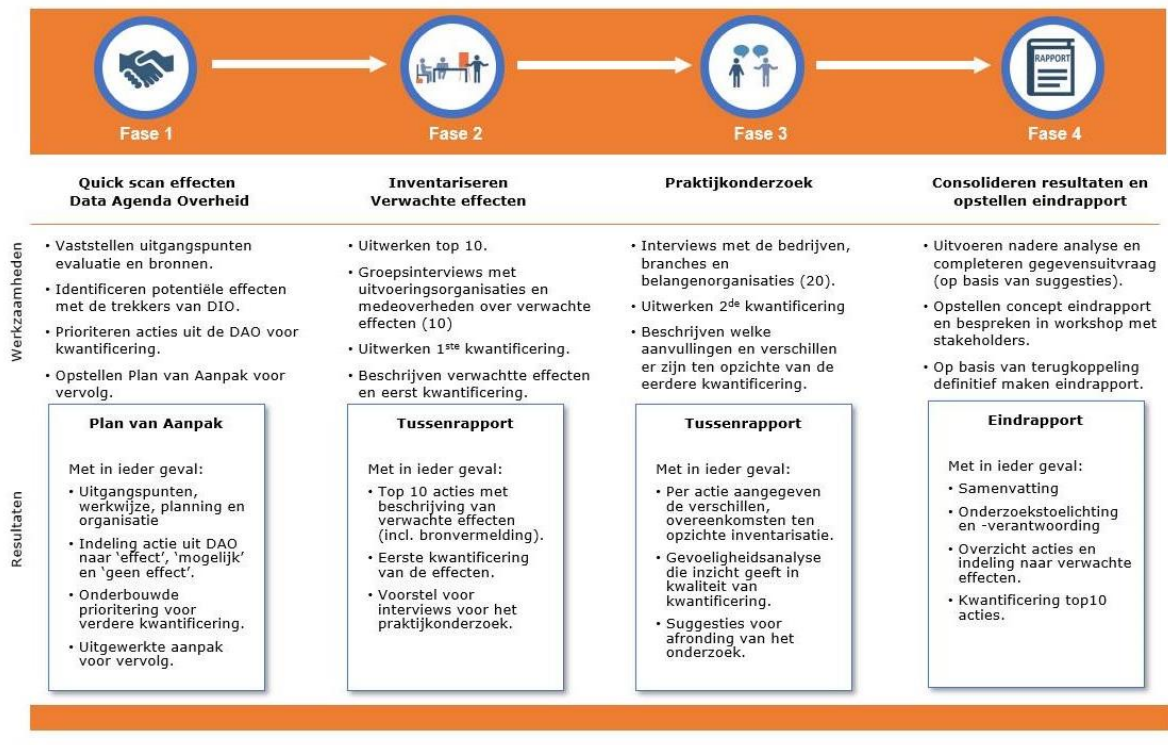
RAPPORT

Fase 1

Fase 2

Fase 3

Fase 4

Quick scan effecten Data Agenda Overheid

Inventariseren Verwachte effecten

Praktijkonderzoek

Consolideren resultaten en opstellen eindrapport

Werkzaamheden

• Vaststellen uitgangspunten evaluatie en bronnen.
• Identificeren potentiële effecten met de trekkers van DIO.
• Prioriteren acties uit de DAO voor kwantificering.
• Opstellen Plan van Aanpak voor vervolg.

• Uitwerken top 10.
• Groepsinterviews met uitvoeringsorganisaties en medeoverheden over verwachte effecten (10)
• Uitwerken 1$^{ste}$ kwantificering.
• Beschrijven verwachtte effecten en eerst kwantificering.

• Interviews met de bedrijven, branches en belangenorganisaties (20).
• Uitwerken 2$^{de}$ kwantificering
• Beschrijven welke aanvullingen en verschillen er zijn ten opzichte van de eerdere kwantificering.

• Uitvoeren nadere analyse en completeren gegevensuitvraag (op basis van suggesties).
• Opstellen concept eindrapport en bespreken in workshop met stakeholders.
• Op basis van terugkoppeling definitief maken eindrapport.

Resultaten

Plan van Aanpak

Met in ieder geval:
• Uitgangspunten, werkwijze, planning en organisatie
• Indeling actie uit DAO naar 'effect', 'mogelijk' en 'geen effect'.
• Onderbouwde prioritering voor verdere kwantificering.
• Uitgewerkte aanpak voor vervolg.

Tussenrapport

Met in ieder geval:
• Top 10 acties met beschrijving van verwachte effecten (incl. bronvermelding).
• Eerste kwantificering van de effecten.
• Voorstel voor interviews voor het praktijkonderzoek.

Tussenrapport

Met in ieder geval:
• Per actie aangegeven de verschillen, overeenkomsten ten opzichte inventarisatie.
• Gevoeligheidsanalyse die inzicht geeft in kwaliteit van kwantificering.
• Suggesties voor afronding van het onderzoek.

Eindrapport

Met in ieder geval:
• Samenvatting
• Onderzoekstoelichting en -verantwoording
• Overzicht acties en indeling naar verwachte effecten.
• Kwantificering top10 acties.